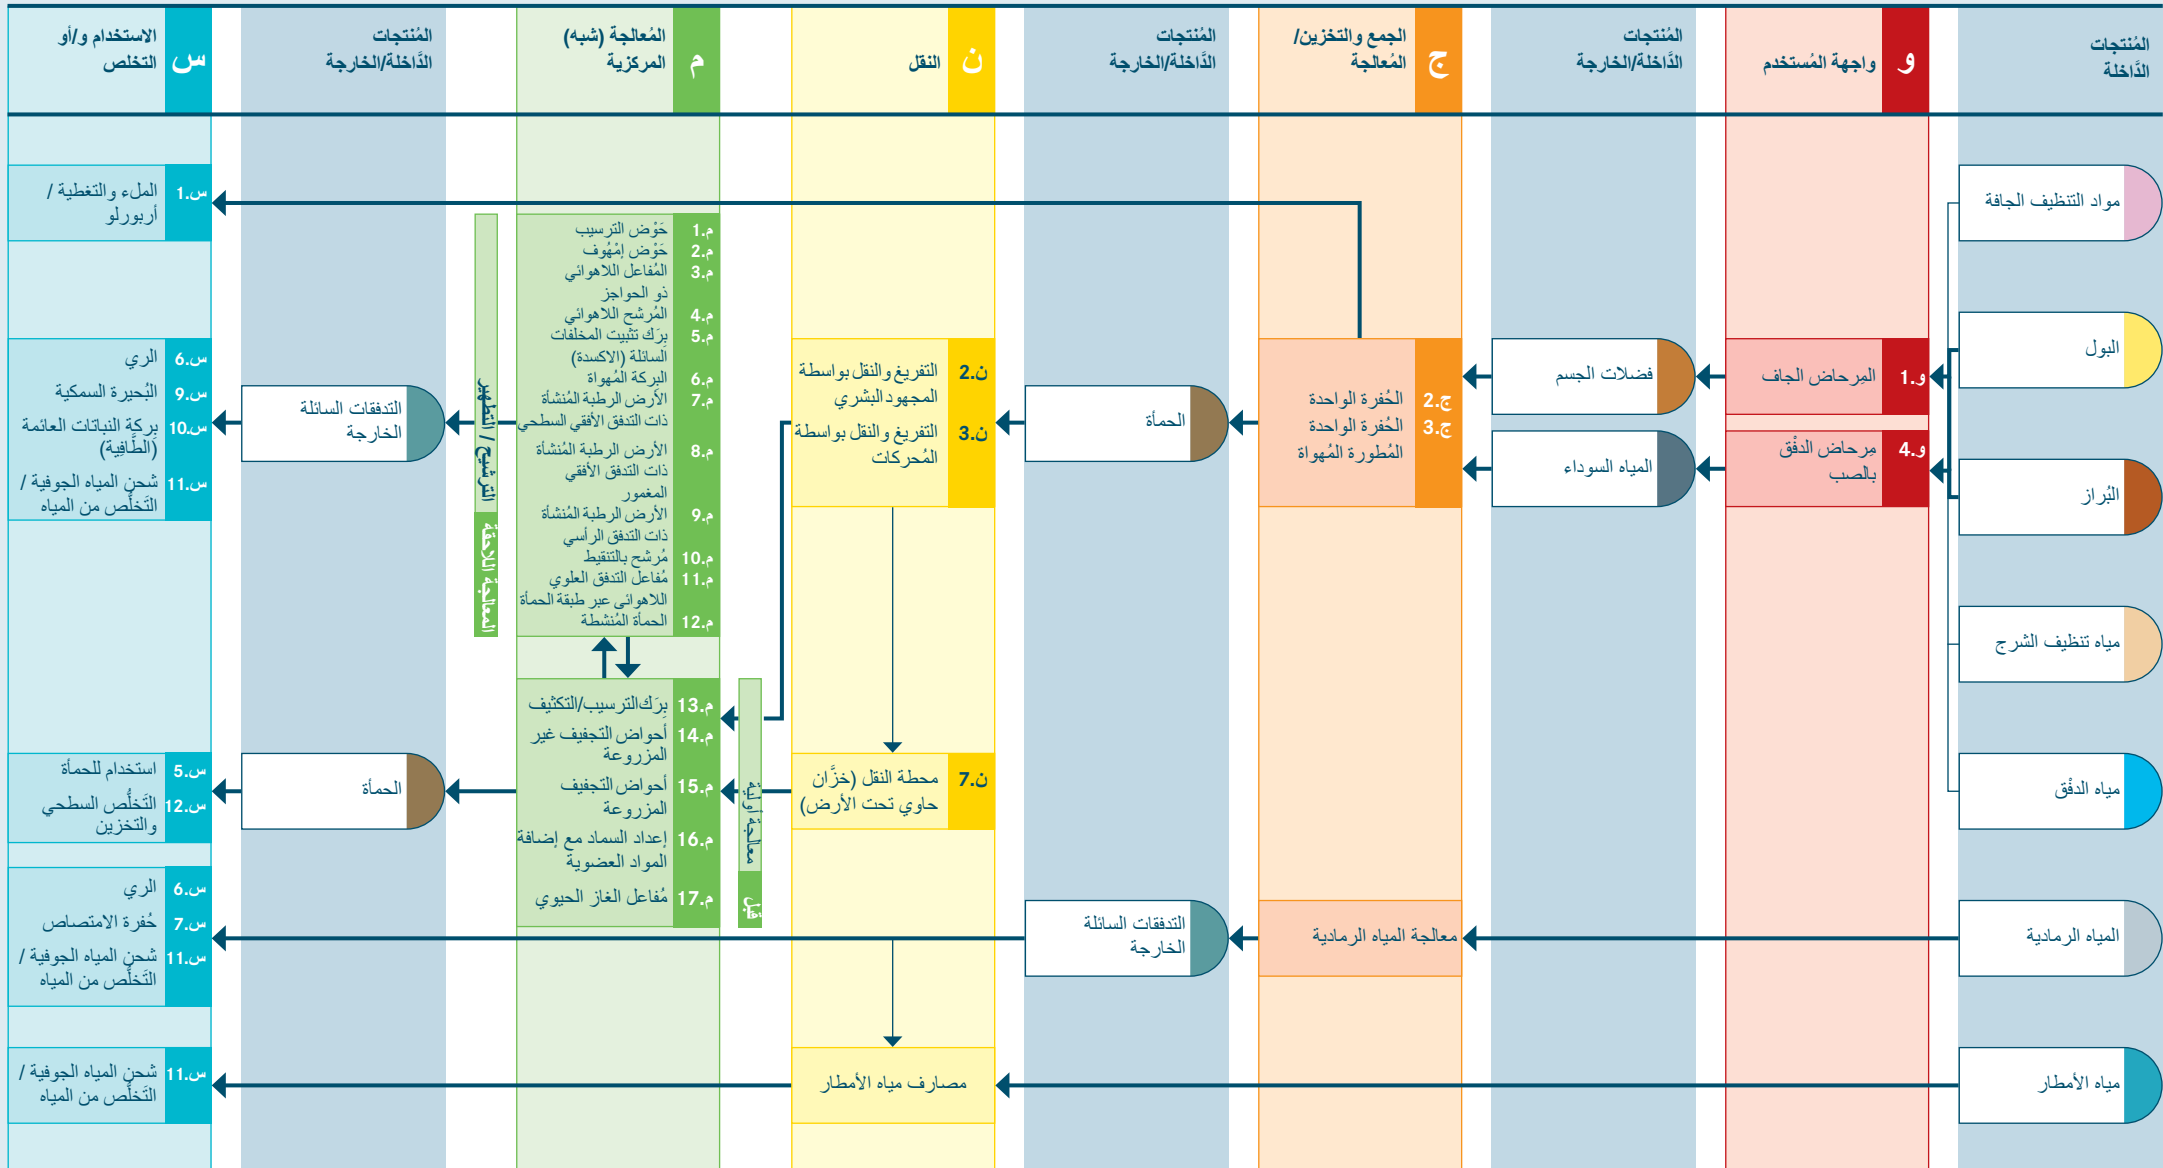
المُنتجات الدَّاخلة

و واجهة المُستخدم

المُنتجات الدَّاخلة/الخارجة

ج الجمع والتخزين/ المُعالجة

المُنتجات الدَّاخلة/الخارجة

ن النقل

م المُعالجة (شبه) المركزية

المُنتجات الدَّاخلة/الخارجة

س الاستخدام و/أو التخلص

مواد التنظيف الجافة

البول

البُراز

مياه تنظيف الشرج

مياه الدفْق

المياه الرمادية

مياه الأمطار

و.1 المِرحاض الجاف

و.4 مرحاض الدفْق بالصب

فضلات الجسم

المياه السوداء

ج.2 الحُفرة الواحدة

ج.3 الحُفرة الواحدة المُطورة المُهواة

معالجة المياه الرمادية

الحمأة

التدفقات السائلة الخارجة

ن.2 التفريغ والنقل بواسطة المجهود البشري

ن.3 التفريغ والنقل بواسطة المُحركات

ن.7 محطة النقل (خزَّان حاوي تحت الأرض)

مصارف مياه الأمطار

م.1 حَوْض الترسيب
م.2 حَوْض إمْهُوف
م.3 المُفاعل اللاهوائي ذو الحواجز
م.4 المُرشح اللاهوائي
م.5 بِرَك تثبيت المخلفات السائلة (الاكسدة)
م.6 البركة المُهواة
م.7 الأرض الرطبة المُنشأة ذات التدفق الأفقي السطحي
م.8 الأرض الرطبة المُنشأة ذات التدفق الأفقي المغمور
م.9 الأرض الرطبة المُنشأة ذات التدفق الرأسي
م.10 مُرشح بالتنقيط
م.11 مُفاعل التدفق العلوي اللاهوائي عبر طبقة الحمأة
م.12 الحمأة المُنشطة

المعالجة اللاحقة / الترشيح / التطهير

م.13 بِرَك الترسيب/التكثيف
م.14 أحواض التجفيف غير المزروعة
م.15 أحواض التجفيف المزروعة
م.16 إعداد السماد مع إضافة المواد العضوية
م.17 مُفاعل الغاز الحيوي

قبل المعالجة

التدفقات السائلة الخارجة

الحمأة

التدفقات السائلة الخارجة

س.1 الملء والتغطية / أربورلو

س.6 الري
س.9 البُحيرة السمكية
س.10 برِكة النباتات العائمة (الطّافِية)
س.11 شحن المياه الجوفية / التّخلّص من المياه

س.5 استخدام للحمأة
س.12 التّخلُّص السطحي والتخزين

س.6 الري
س.7 حُفرة الامتصاص
س.11 شحن المياه الجوفية / التّخلّص من المياه

س.11 شحن المياه الجوفية / التّخلّص من المياه